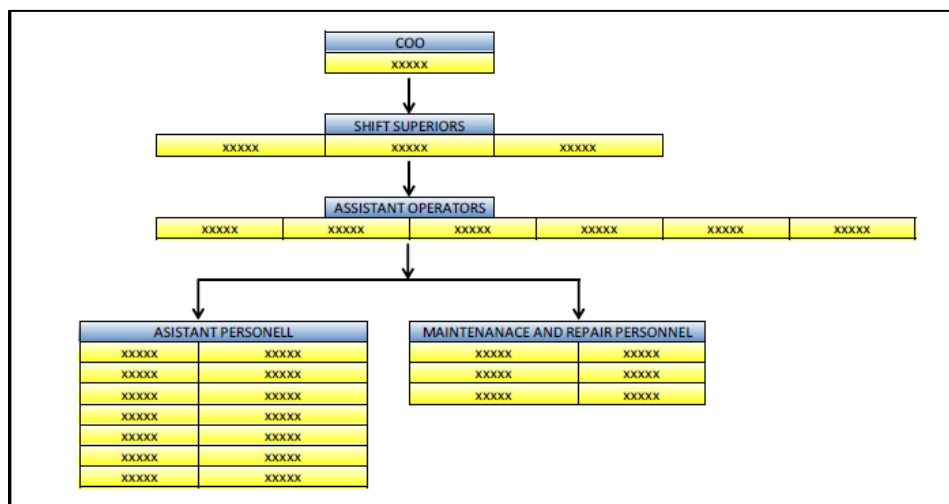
COO

xxxxx

SHIFT SUPERIORS

| xxxxx | xxxxx | xxxxx |
|---|---|---|

ASSISTANT OPERATORS

| xxxxx | xxxxx | xxxxx | xxxxx | xxxxx | xxxxx |
|---|---|---|---|---|---|

ASISTANT PERSONELL

| xxxxx | xxxxx |
|---|---|
| xxxxx | xxxxx |
| xxxxx | xxxxx |
| xxxxx | xxxxx |
| xxxxx | xxxxx |
| xxxxx | xxxxx |
| xxxxx | xxxxx |

MAINTENANACE AND REPAIR PERSONNEL

| xxxxx | xxxxx |
|---|---|
| xxxxx | xxxxx |
| xxxxx | xxxxx |